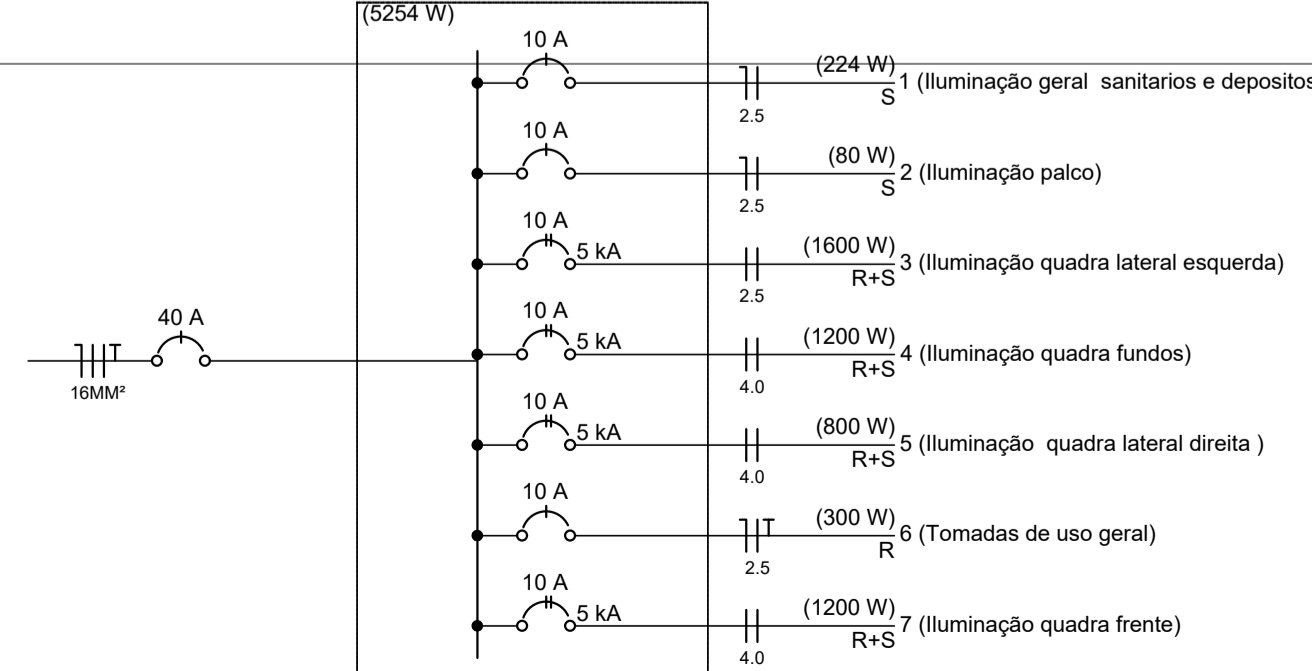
(5254 W)

10 A
(224 W)
S
1 (Iluminação geral sanitarios e depositos
2.5

10 A
(80 W)
S
2 (Iluminação palco)
2.5

10 A
5 kA
(1600 W)
R+S
3 (Iluminação quadra lateral esquerda)
2.5

40 A
16MM²

10 A
5 kA
(1200 W)
R+S
4 (Iluminação quadra fundos)
4.0

10 A
5 kA
(800 W)
R+S
5 (Iluminação quadra lateral direita )
4.0

10 A
(300 W)
R
6 (Tomadas de uso geral)
2.5

10 A
5 kA
(1200 W)
R+S
7 (Iluminação quadra frente)
4.0